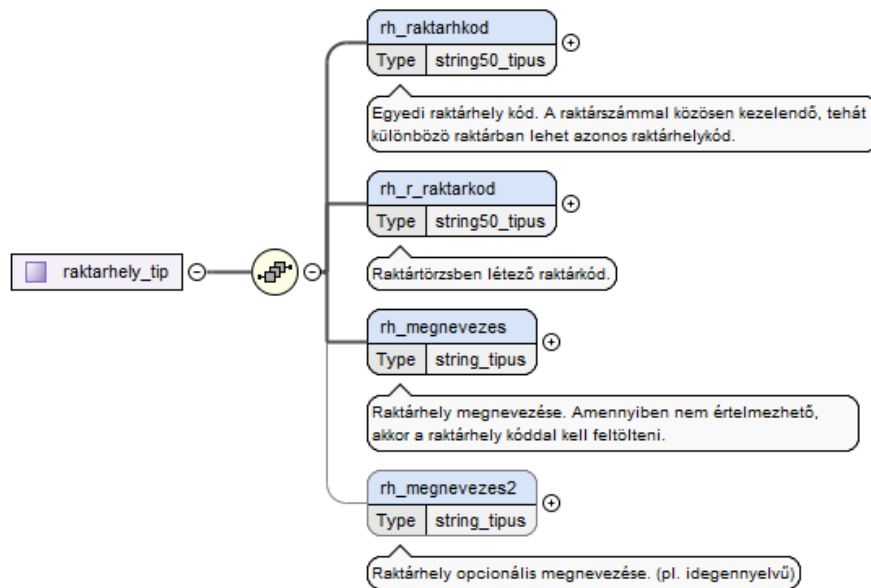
raktarhely_tip

rh_raktarhkod

| Type | string50_tipus |
|---|---|

Egyedi raktárhely kód. A raktárszámmal közösen kezelendő, tehát különböző raktárban lehet azonos raktárhelykód.

rh_r_raktarkod

| Type | string50_tipus |
|---|---|

Raktártörzsben létező raktárkód.

rh_megnevezes

| Type | string_tipus |
|---|---|

Raktárhely megnevezése. Amennyiben nem értelmezhető, akkor a raktárhely kóddal kell feltölteni.

rh_megnevezes2

| Type | string_tipus |
|---|---|

Raktárhely opcionális megnevezése. (pl. idegennyelvű)